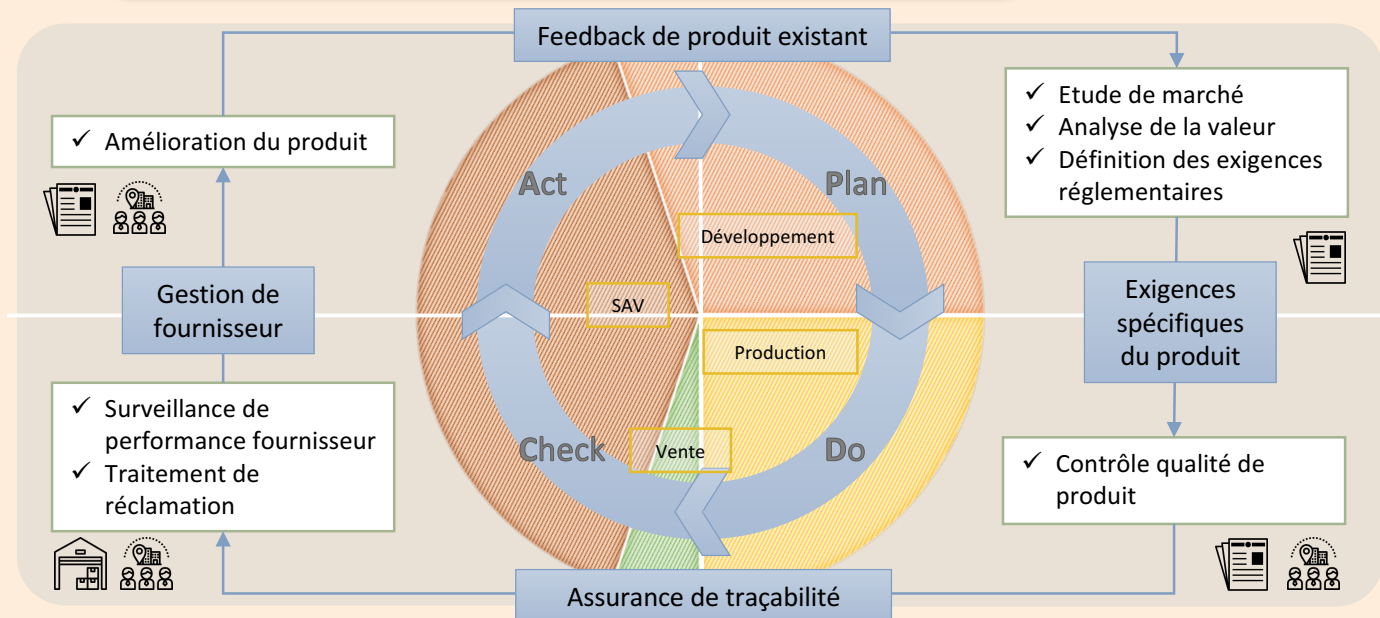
Feedback de produit existant

✓ Amélioration du produit

Gestion de fournisseur

✓ Surveillance de performance fournisseur
✓ Traitement de réclamation

Act

Plan

Développement

SAV

Production

Check

Vente

Do

✓ Etude de marché
✓ Analyse de la valeur
✓ Définition des exigences réglementaires

Exigences spécifiques du produit

✓ Contrôle qualité de produit

Assurance de traçabilité